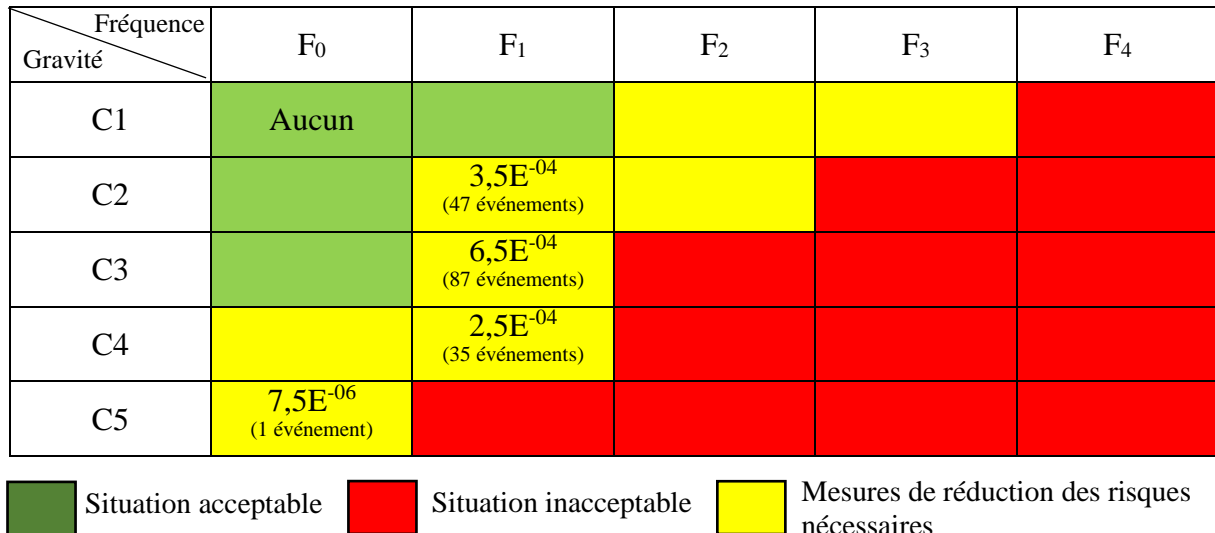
| Fréquence / Gravité | $F_0$ | $F_1$ | $F_2$ | $F_3$ | $F_4$ |
|---|---|---|---|---|---|
| C1 | Aucun | | | | |
| C2 | | 3,5E$^{-04}$ (47 événements) | | | |
| C3 | | 6,5E$^{-04}$ (87 événements) | | | |
| C4 | | 2,5E$^{-04}$ (35 événements) | | | |
| C5 | 7,5E$^{-06}$ (1 événement) | | | | |

Situation acceptable
Situation inacceptable
Mesures de réduction des risques nécessaires